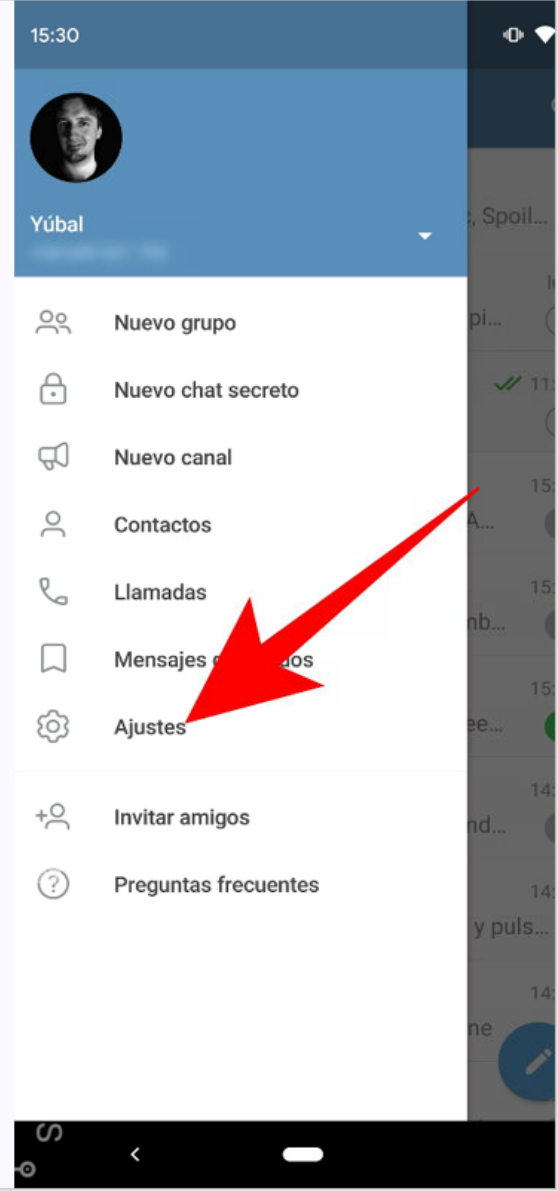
15:30

Yúbal
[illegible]

Nuevo grupo
Nuevo chat secreto
Nuevo canal
Contactos
Llamadas
Mensajes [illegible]dos
Ajustes

Invitar amigos
Preguntas frecuentes

c, Spoil...
pi...
11:
15:
A...
15:
nb...
15:
ee...
14:
nd...
14:
y puls...
14:
ne